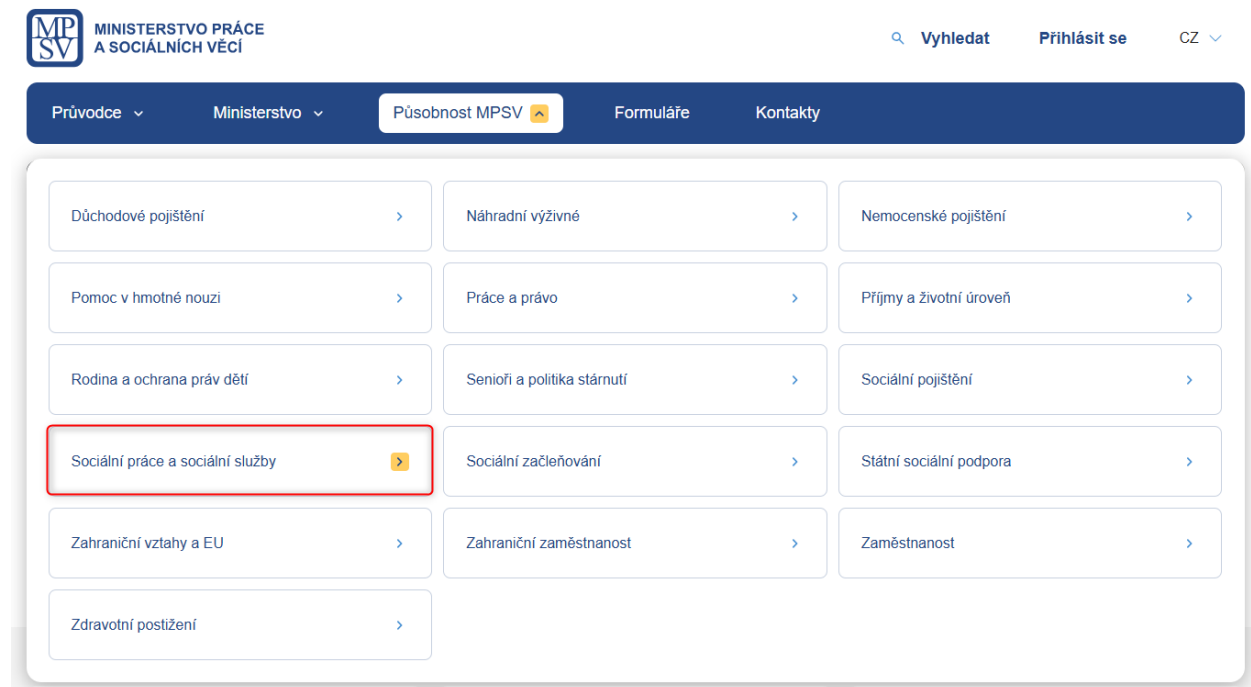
MPSV MINISTERSTVO PRÁCE A SOCIÁLNÍCH VĚCÍ

Vyhledat Přihlásit se CZ

Průvodce Ministerstvo Působnost MPSV Formuláře Kontakty

Důchodové pojištění
Náhradní výživné
Nemocenské pojištění
Pomoc v hmotné nouzi
Práce a právo
Příjmy a životní úroveň
Rodina a ochrana práv dětí
Senioři a politika stárnutí
Sociální pojištění
Sociální práce a sociální služby
Sociální začleňování
Státní sociální podpora
Zahraniční vztahy a EU
Zahraniční zaměstnanost
Zaměstnanost
Zdravotní postižení